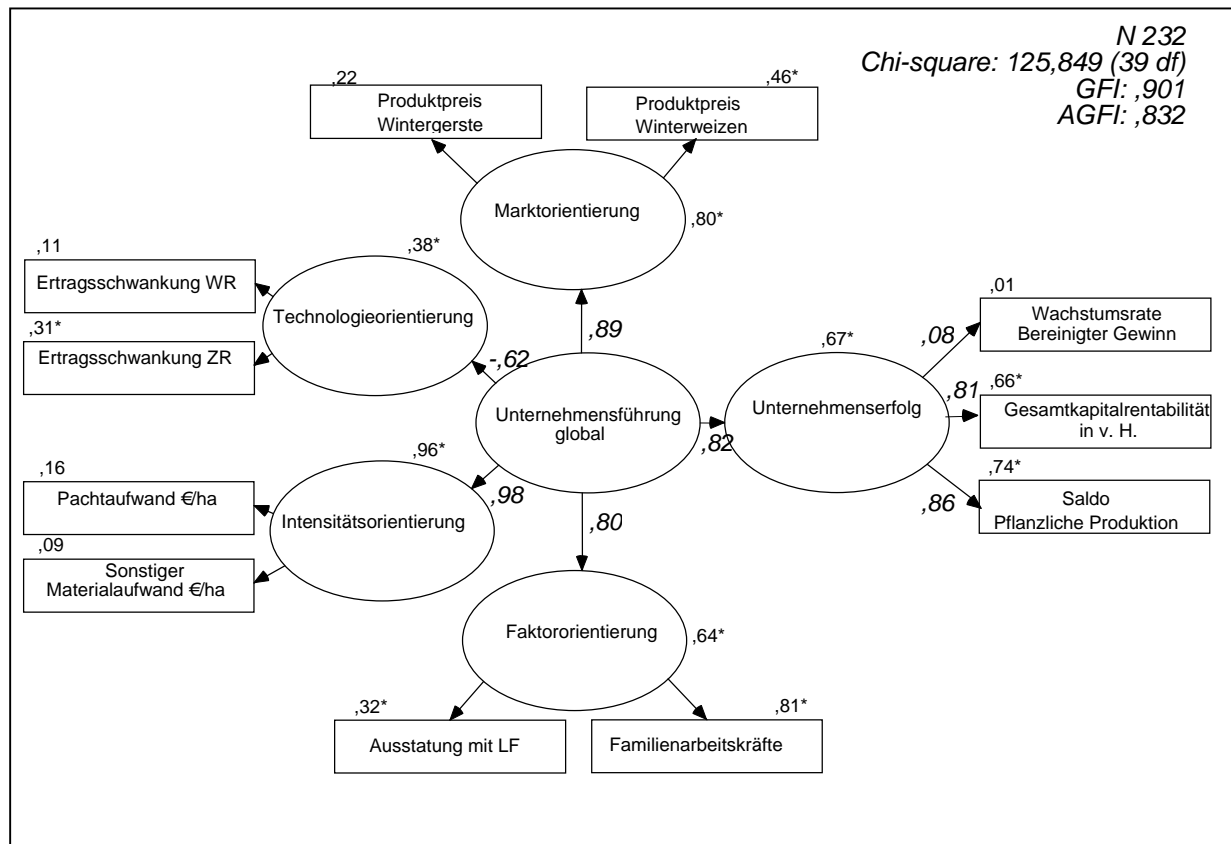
N 232
Chi-square: 125,849 (39 df)
GFI: ,901
AGFI: ,832

,22
Produktpreis Wintergerste

,46*
Produktpreis Winterweizen

Marktorientierung

,80*

,11
Ertragsschwankung WR

,38*
Technologieorientierung

,31*
Ertragsschwankung ZR

,89

-,62

Unternehmensführung global

,67*
Unternehmenserfolg

,01
Wachstumsrate Bereinigter Gewinn

,08

,81

,66*
Gesamtkapitalrentabilität in v. H.

,82

,74*
Saldo Pflanzliche Produktion

,86

,96*

,16
Pachtaufwand €/ha

,98

Intensitätsorientierung

,80

,09
Sonstiger Materialaufwand €/ha

Faktororientierung

,64*

,32*
Ausstatung mit LF

,81*
Familienarbeitskräfte